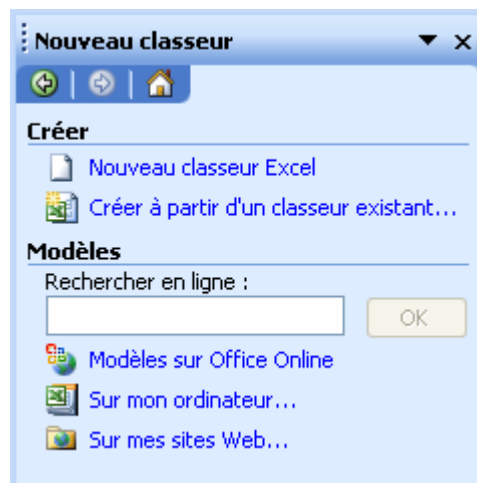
Nouveau classeur ▾ ×

Créer

Nouveau classeur Excel

Créer à partir d'un classeur existant...

Modèles

Rechercher en ligne :

OK

Modèles sur Office Online

Sur mon ordinateur...

Sur mes sites Web...